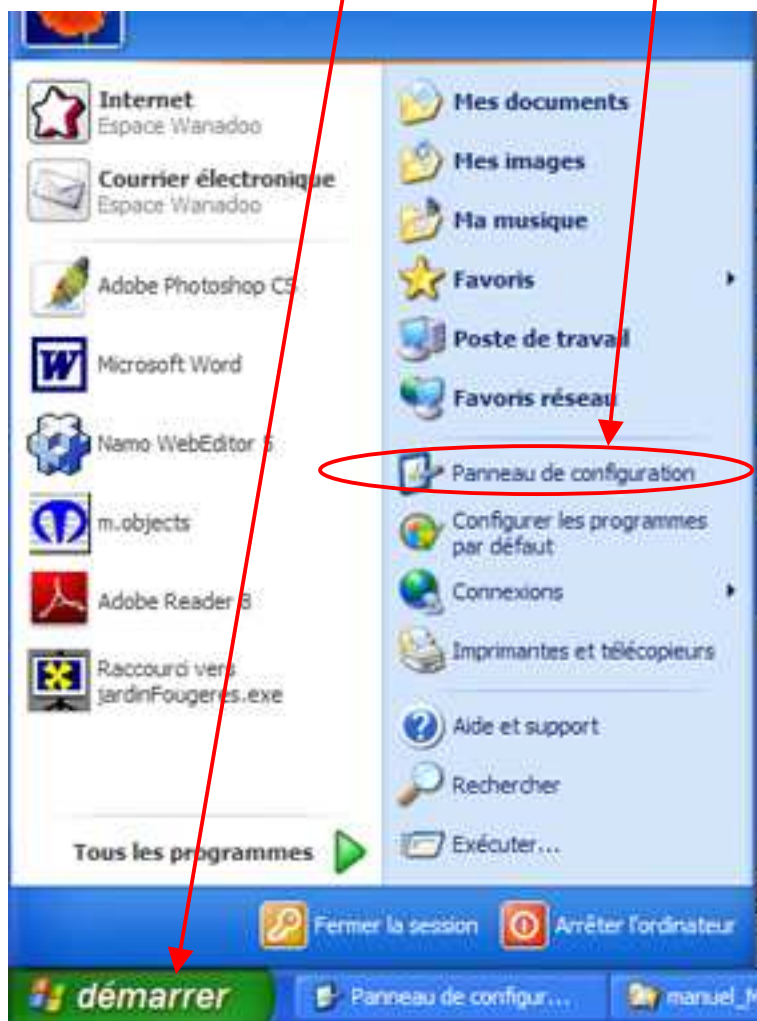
Internet
Espace Wanadoo

Courrier électronique
Espace Wanadoo

Adobe Photoshop CS

Microsoft Word

Namo WebEditor 6

m.objects

Adobe Reader 8

Raccourci vers jardinFougeres.exe

Tous les programmes

Mes documents

Mes images

Ma musique

Favoris

Poste de travail

Favoris réseau

Panneau de configuration

Configurer les programmes par défaut

Connexions

Imprimantes et télécopieurs

Aide et support

Rechercher

Exécuter...

Fermer la session

Arrêter l'ordinateur

démarrer

Panneau de configur...

manuel_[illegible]